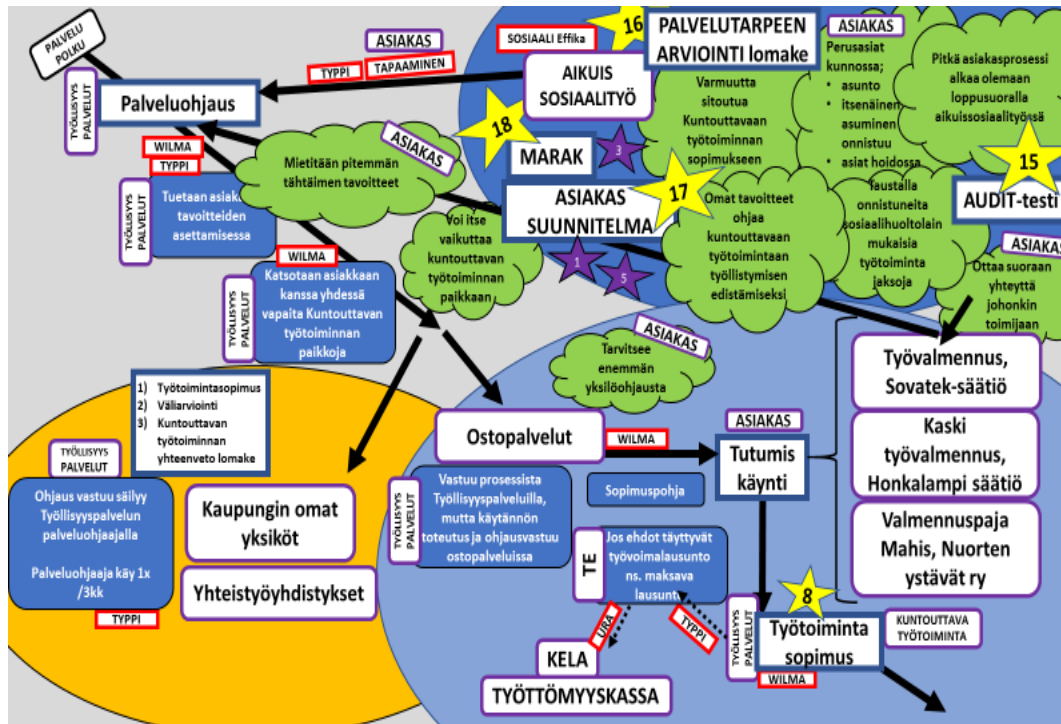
PALVELU POLKU

ASIAKAS

SOSIAALI Effika

16

PALVELUTARPEEN ARVIOINTI lomake

ASIAKAS

Perusasiat kunnossa;
• asunto
• itsenäinen asuminen onnistuu
• asiat hoidossa

Pitkä asiakasprosessi alkaa olemaan loppusuoralla aikuissosiaalityössä

TYPPI

TAPAAMINEN

AIKUIS SOSIAALITYÖ

Varmuutta sitoutua Kuntouttavaan työtoiminnan sopimukseen

TYÖLLISYYS PALVELUT

Palveluohjaus

18

ASIAKAS

MARAK

3

15

WILMA

TYPPI

Mietitään pitemmän tähtäimen tavoitteet

ASIAKAS SUUNNITELMA

17

Omat tavoitteet ohjaa kuntouttavaan työtoiminnan työllistymisen edistämiseksi

Tuetaan asiakasta tavoitteiden asettamisessa

TYÖLLISYYS PALVELUT

Voi itse vaikuttaa kuntouttavan työtoiminnan paikkaan

Taustalla onnistuneita sosiaalihuoltolain mukaisia työtoiminta jaksoja

AUDIT-testi

ASIAKAS

Ottaa suoraan yhteyttä johonkin toimijaan

WILMA

Katsotaan asiakkaan kanssa yhdessä vapaita Kuntouttavan työtoiminnan paikkoja

TYÖLLISYYS PALVELUT

1

5

ASIAKAS

Tarvitsee enemmän yksilöohjausta

Työvalmennus, Sovatek-säätiö

1) Työtoimintasopimus
2) Väliarviointi
3) Kuntouttavan työtoiminnan yhteenveto lomake

Kaski työvalmennus, Honkalampi säätiö

TYÖLLISYYS PALVELUT

Ostopalvelut

WILMA

ASIAKAS

Tutumis käynti

Ohjaus vastuu säilyy Työllisyyspalvelun palveluohjaajalla

Palveluohjaaja käy 1x /3kk

Kaupungin omat yksiköt

TYÖLLISYYS PALVELUT

Vastuu prosessista Työllisyyspalveluilla, mutta käytännön toteutus ja ohjausvastuu ostopalveluissa

Sopimuspohja

Valmennuspaja Mahis, Nuorten ystävät ry

Yhteistyöyhdistykset

TE

Jos ehdot täyttyvät työvoimalausunto ns. maksava lausunto

8

TYPPI

URA

TYPPI

TYÖLLISYYS PALVELUT

Työtoiminta sopimus

KUNTOUTTAVA TYÖTOIMINTA

KELA

WILMA

TYÖTTÖMYYSKASSA